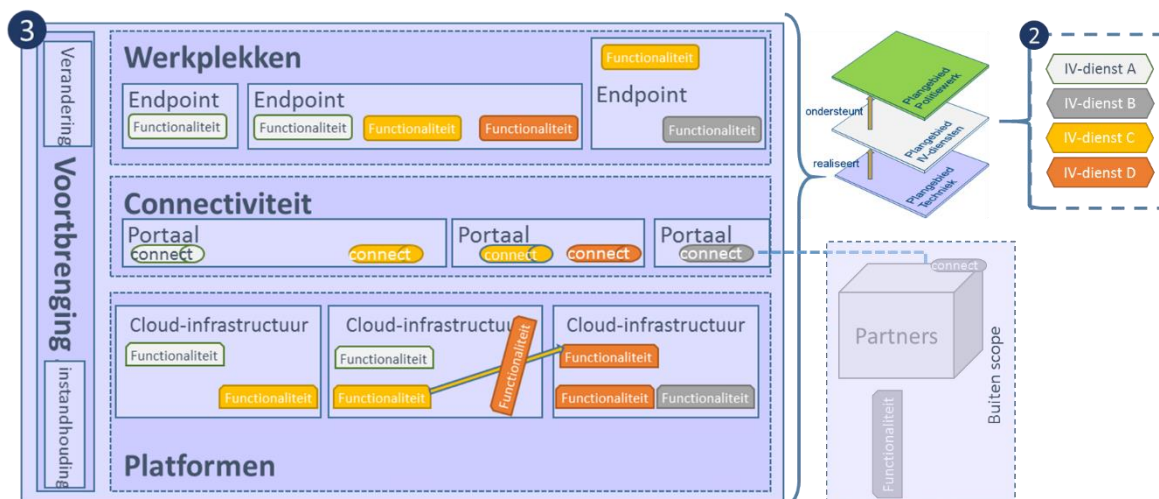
3

Verandering

Voortbrenging

instandhouding

Werkplekken

Endpoint
Functionaliteit

Endpoint
Functionaliteit Functionaliteit Functionaliteit

Functionaliteit
Endpoint
Functionaliteit

Connectiviteit

Portaal
connect connect

Portaal
connect connect

Portaal
connect

Cloud-infrastructuur
Functionaliteit
Functionaliteit

Cloud-infrastructuur
Functionaliteit
Functionaliteit
Functionaliteit

Cloud-infrastructuur
Functionaliteit
Functionaliteit Functionaliteit

Platformen

ondersteunt
realiseert
Plangebied Politiewerk
Plangebied IV-diensten
Plangebied Techniek

2
IV-dienst A
IV-dienst B
IV-dienst C
IV-dienst D

connect
Partners
Functionaliteit
Buiten scope